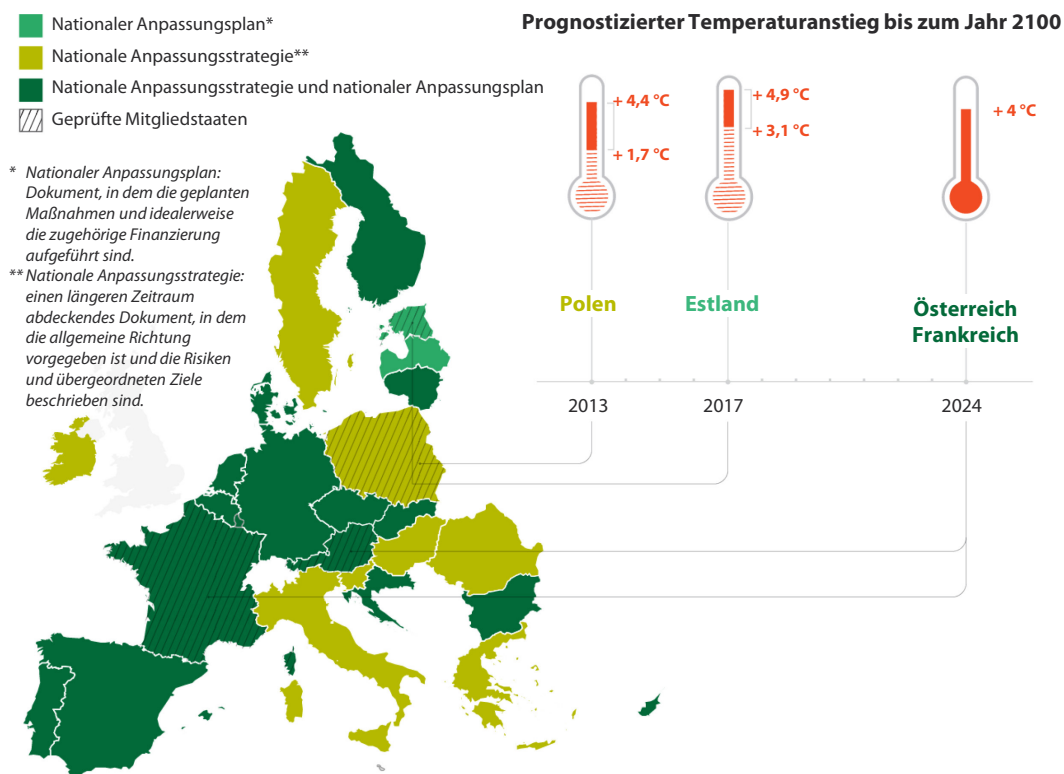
Nationaler Anpassungsplan*

Nationale Anpassungsstrategie**

Nationale Anpassungsstrategie und nationaler Anpassungsplan

Geprüfte Mitgliedstaaten

* Nationaler Anpassungsplan: Dokument, in dem die geplanten Maßnahmen und idealerweise die zugehörige Finanzierung aufgeführt sind.

** Nationale Anpassungsstrategie: einen längeren Zeitraum abdeckendes Dokument, in dem die allgemeine Richtung vorgegeben ist und die Risiken und übergeordneten Ziele beschrieben sind.

Prognostizierter Temperaturanstieg bis zum Jahr 2100

+ 4,4 °C

+ 1,7 °C

+ 4,9 °C

+ 3,1 °C

+ 4 °C

Polen

Estland

Österreich
Frankreich

2013

2017

2024